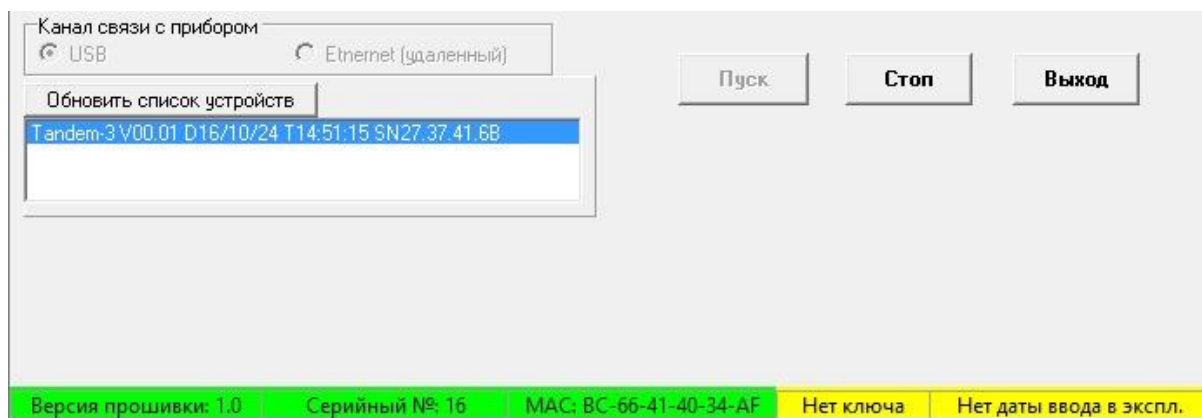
Канал связи с прибором
USB
Etnernet (удаленный)
Обновить список устройств
Tandem-3 V00.01 D16/10/24 T14:51:15 SN27.37.41.6B
Пуск
Стоп
Выход
Версия прошивки: 1.0
Серийный №: 16
MAC: BC-66-41-40-34-AF
Нет ключа
Нет даты ввода в экспл.